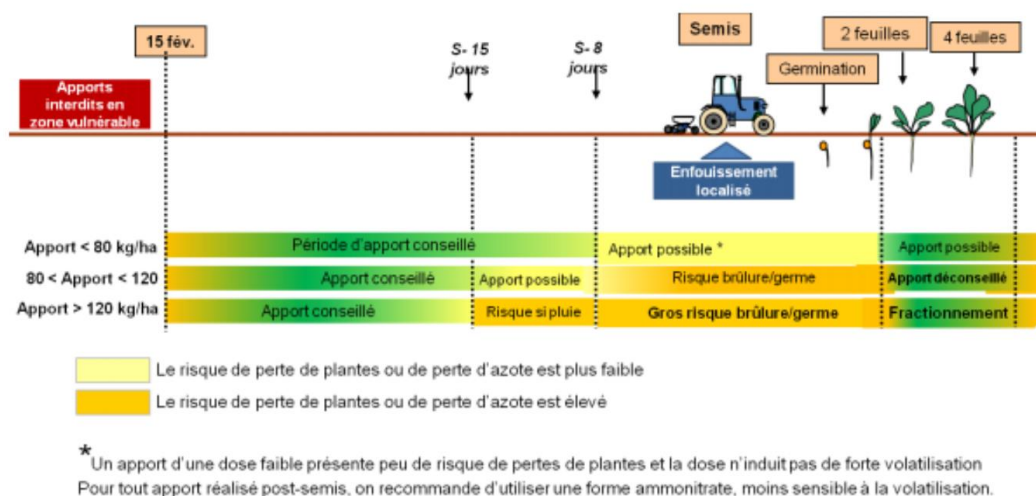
15 fév.

Apports interdits en zone vulnérable

S- 15 jours

S- 8 jours

Semis

Germination

2 feuilles

4 feuilles

Enfouissement localisé

Apport < 80 kg/ha

Période d'apport conseillé

Apport possible *

Apport possible

80 < Apport < 120

Apport conseillé

Apport possible

Risque brûlure/germe

Apport déconseillé

Apport > 120 kg/ha

Apport conseillé

Risque si pluie

Gros risque brûlure/germe

Fractionnement

Le risque de perte de plantes ou de perte d'azote est plus faible

Le risque de perte de plantes ou de perte d'azote est élevé

* Un apport d'une dose faible présente peu de risque de pertes de plantes et la dose n'induit pas de forte volatilisation
Pour tout apport réalisé post-semis, on recommande d'utiliser une forme ammonitrate, moins sensible à la volatilisation.